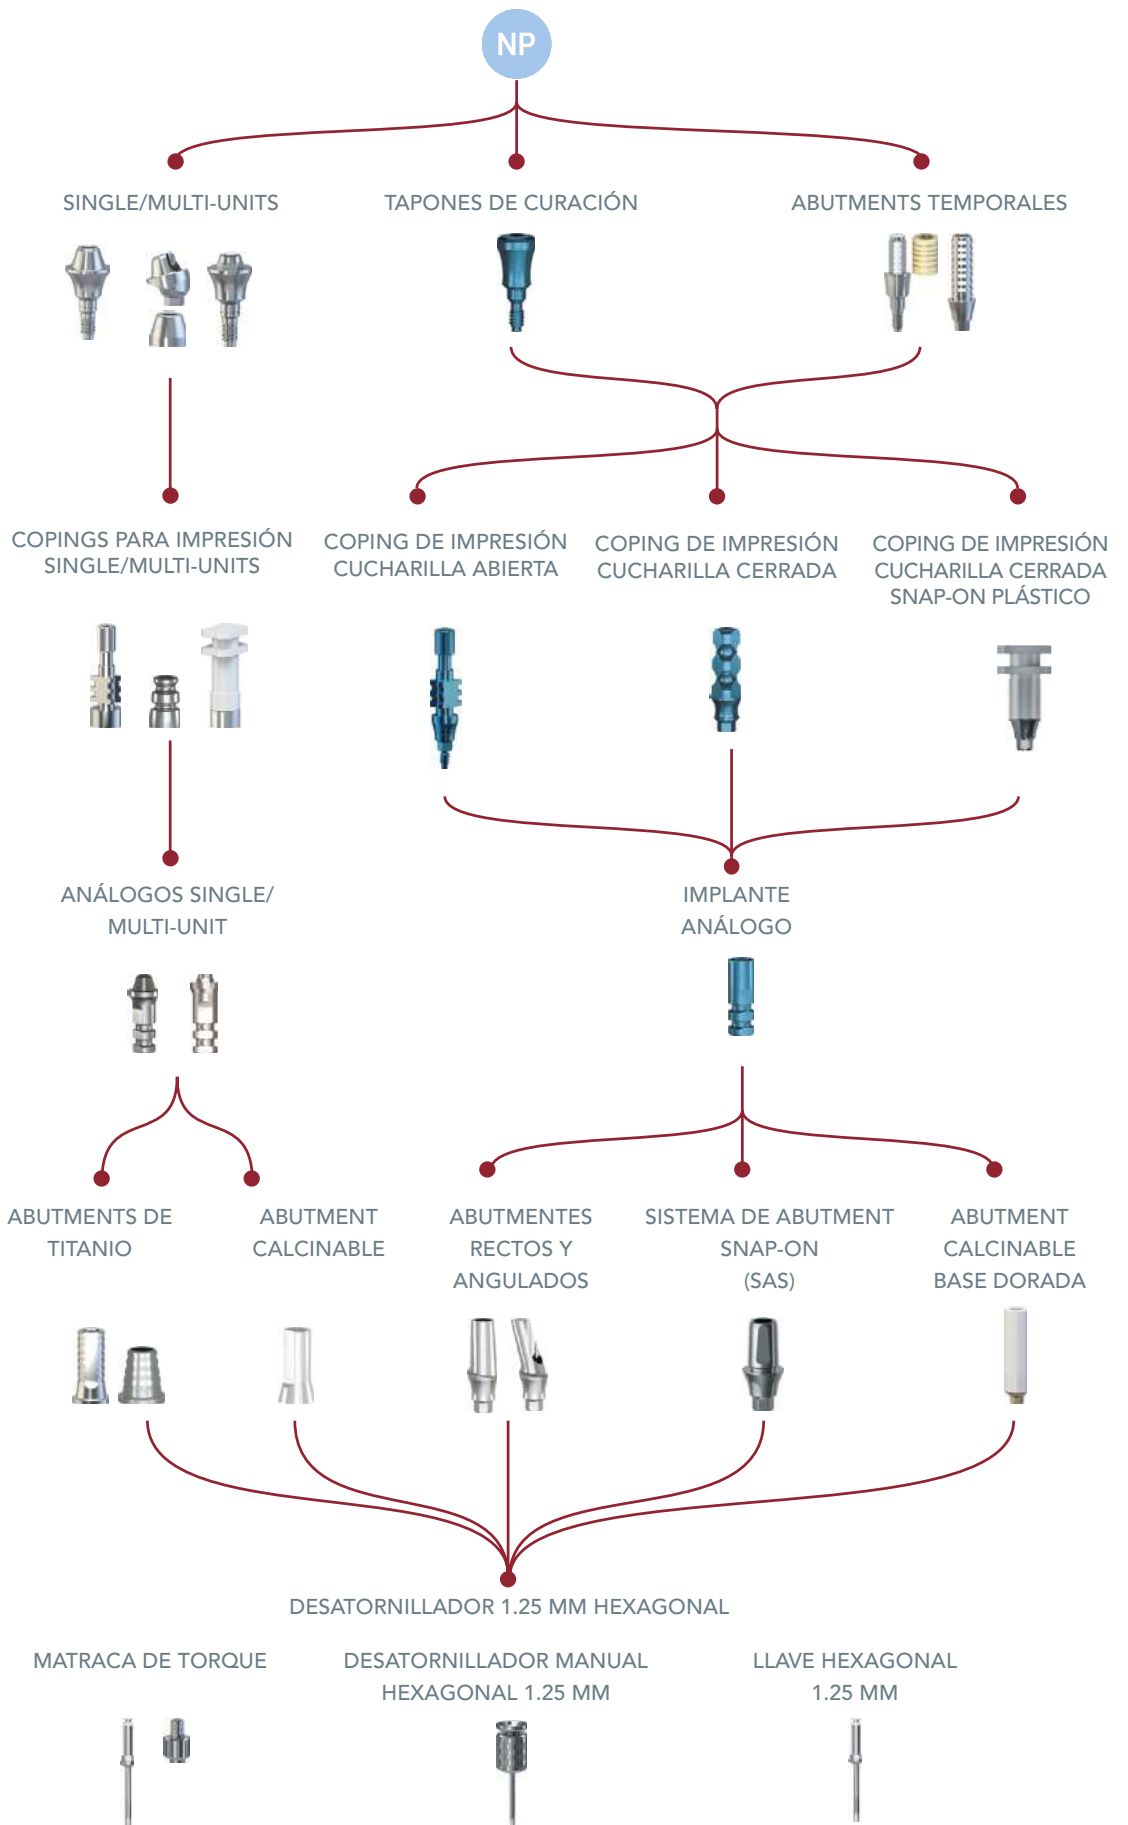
NP

SINGLE/MULTI-UNITS

TAPONES DE CURACIÓN

ABUTMENTS TEMPORALES

COPINGS PARA IMPRESIÓN SINGLE/MULTI-UNITS

COPING DE IMPRESIÓN CUCHARILLA ABIERTA

COPING DE IMPRESIÓN CUCHARILLA CERRADA

COPING DE IMPRESIÓN CUCHARILLA CERRADA SNAP-ON PLÁSTICO

ANÁLOGOS SINGLE/ MULTI-UNIT

IMPLANTE ANÁLOGO

ABUTMENTS DE TITANIO

ABUTMENT CALCINABLE

ABUTMENTES RECTOS Y ANGULADOS

SISTEMA DE ABUTMENT SNAP-ON (SAS)

ABUTMENT CALCINABLE BASE DORADA

DESATORNILLADOR 1.25 MM HEXAGONAL

MATRACA DE TORQUE

DESATORNILLADOR MANUAL HEXAGONAL 1.25 MM

LLAVE HEXAGONAL 1.25 MM